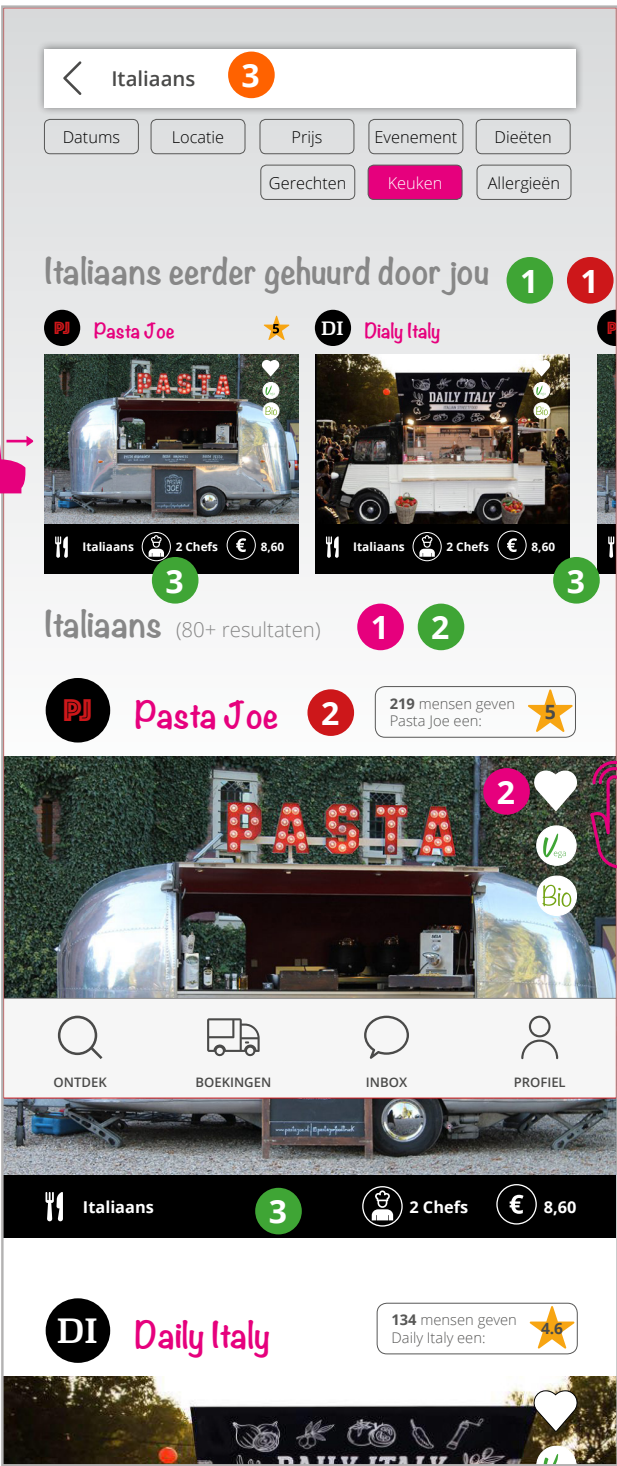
Italiaans 3

Datums Locatie Prijs Evenement Dieëten
Gerechten Keuken Allergieën

Italiaans eerder gehuurd door jou 1 1

PJ Pasta Joe 5
DI Dialy Italy

PASTA
Italiaans 2 Chefs € 8,60
DAILY ITALY
Italiaans 2 Chefs € 8,60
3 3

Italiaans (80+ resultaten) 1 2

PJ Pasta Joe 2
219 mensen geven Pasta Joe een: 5

PASTA
2
Vega
Bio

ONTDEK BOEKINGEN INBOX PROFIEL

Italiaans 3 2 Chefs € 8,60

DI Daily Italy
134 mensen geven Daily Italy een: 4.6